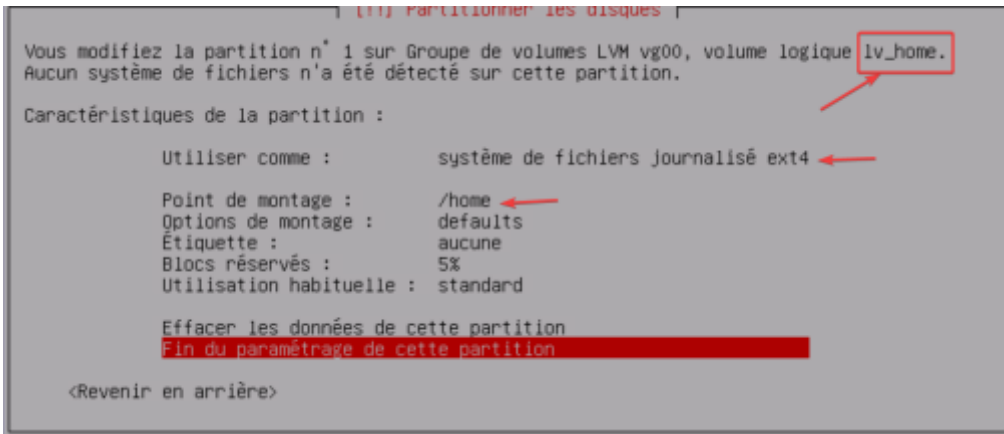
[!!] Partitionner les disques

Vous modifiez la partition n° 1 sur Groupe de volumes LVM vg00, volume logique lv_home.
Aucun système de fichiers n'a été détecté sur cette partition.

Caractéristiques de la partition :

Utiliser comme : système de fichiers journalisé ext4

Point de montage : /home
Options de montage : defaults
Étiquette : aucune
Blocs réservés : 5%
Utilisation habituelle : standard

Effacer les données de cette partition
Fin du paramétrage de cette partition

<Revenir en arrière>